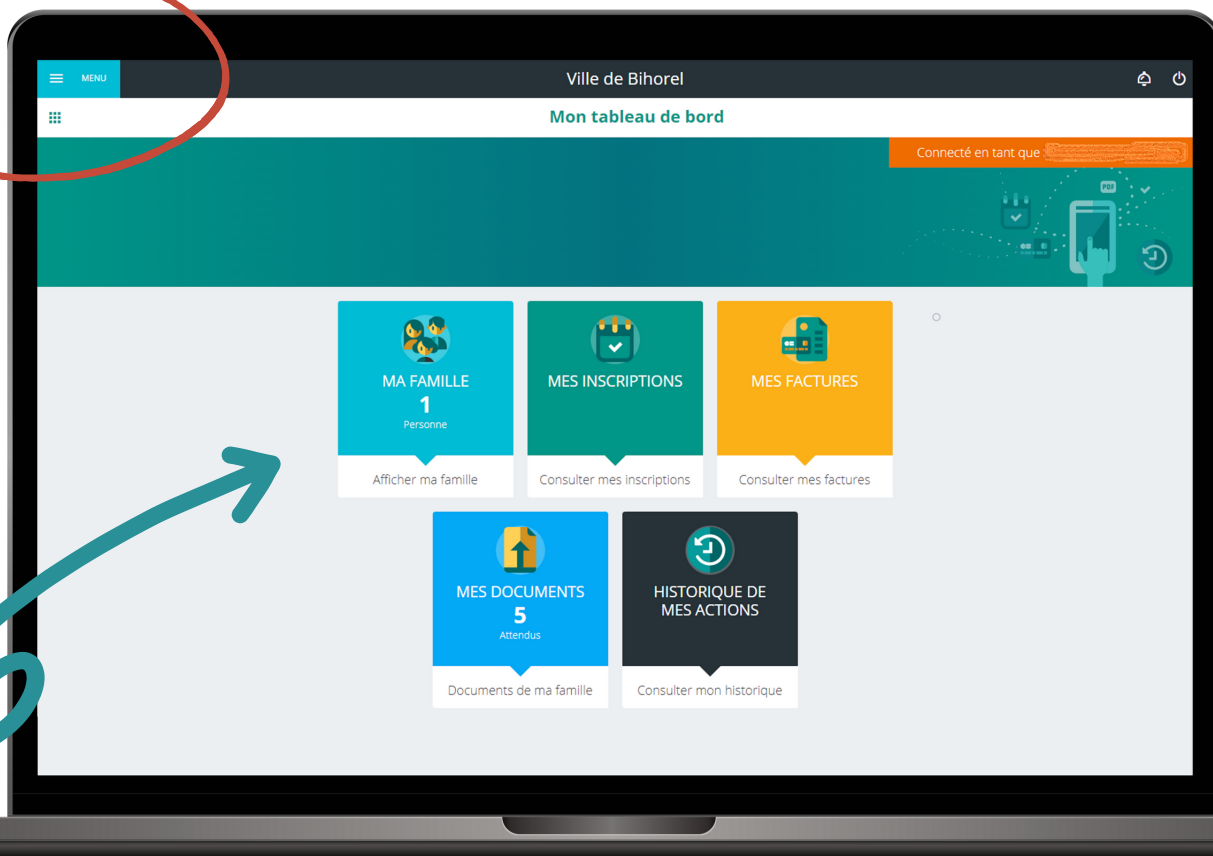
MENU

Ville de Bihorel

Mon tableau de bord

Connecté en tant que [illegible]

PDF

MA FAMILLE
1
Personne

Afficher ma famille

MES INSCRIPTIONS

Consulter mes inscriptions

MES FACTURES

Consulter mes factures

MES DOCUMENTS
5
Attendus

Documents de ma famille

HISTORIQUE DE MES ACTIONS

Consulter mon historique